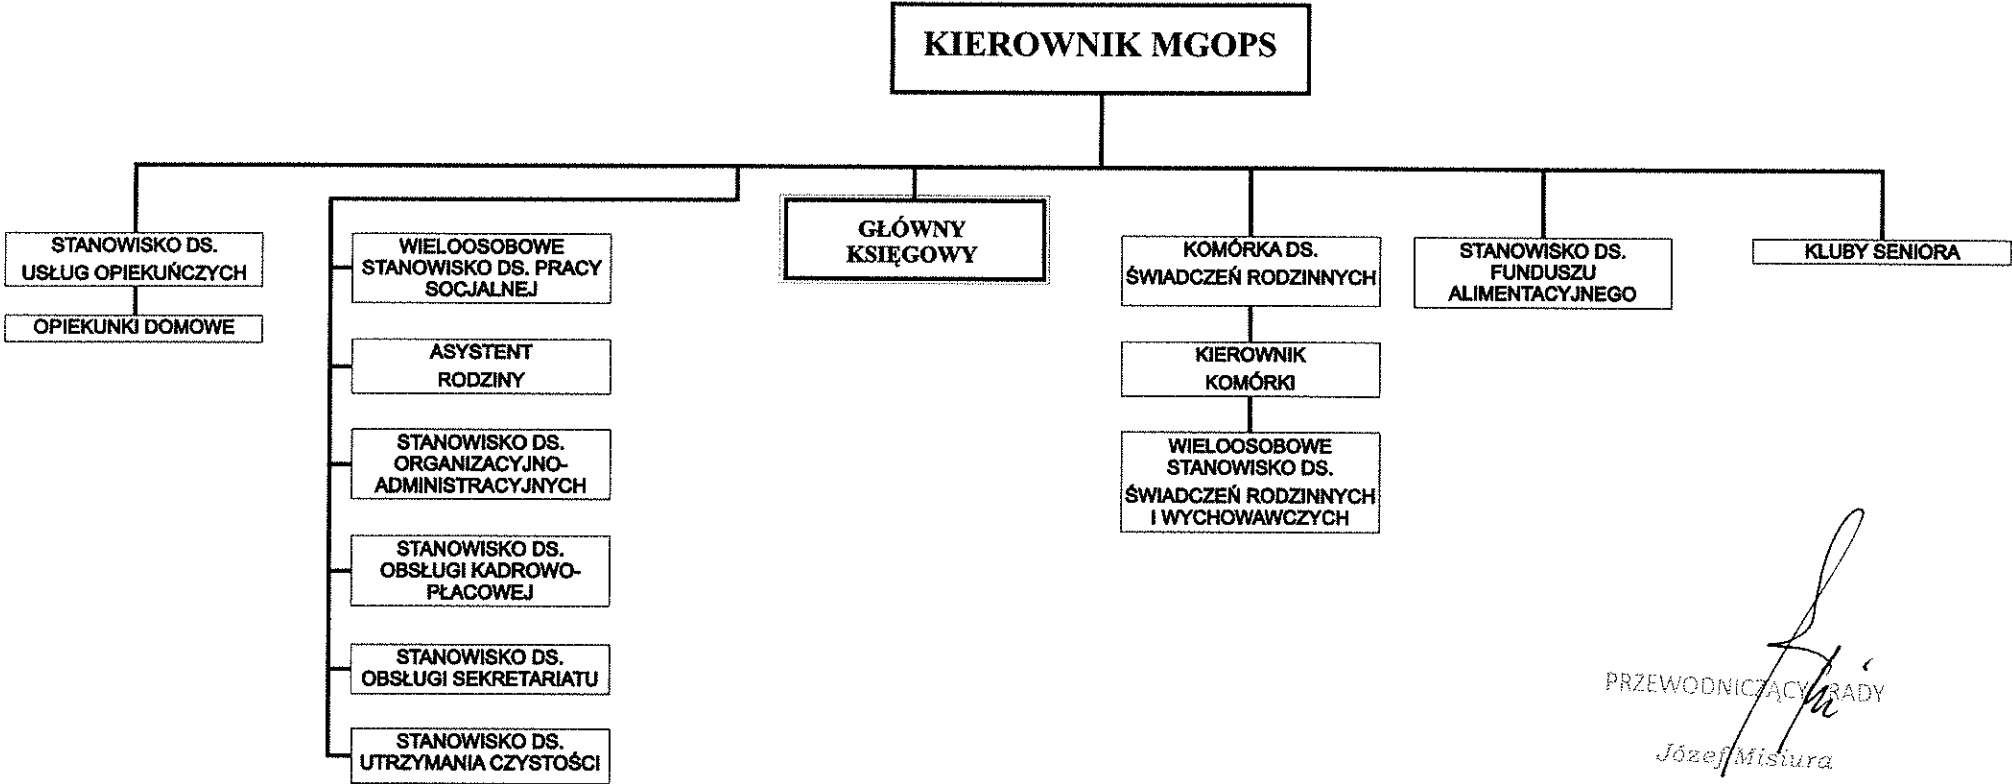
KIEROWNIK MGOPS

STANOWISKO DS. USŁUG OPIEKUŃCZYCH

OPIEKUNKI DOMOWE

WIELOOSOBOWE STANOWISKO DS. PRACY SOCJALNEJ

ASYSTENT RODZINY

STANOWISKO DS. ORGANIZACYJNO-ADMINISTRACYJNYCH

STANOWISKO DS. OBSŁUGI KADROWO-PŁACOWEJ

STANOWISKO DS. OBSŁUGI SEKRETARIATU

STANOWISKO DS. UTRZYMANIA CZYSTOŚCI

GŁÓWNY KSIĘGOWY

KOMÓRKA DS. ŚWIADCZEŃ RODZINNYCH

KIEROWNIK KOMÓRKI

WIELOOSOBOWE STANOWISKO DS. ŚWIADCZEŃ RODZINNYCH I WYCHOWAWCZYCH

STANOWISKO DS. FUNDUSZU ALIMENTACYJNEGO

KLUBY SENIORA

PRZEWODNICZĄCY RADY

Józef Misiura